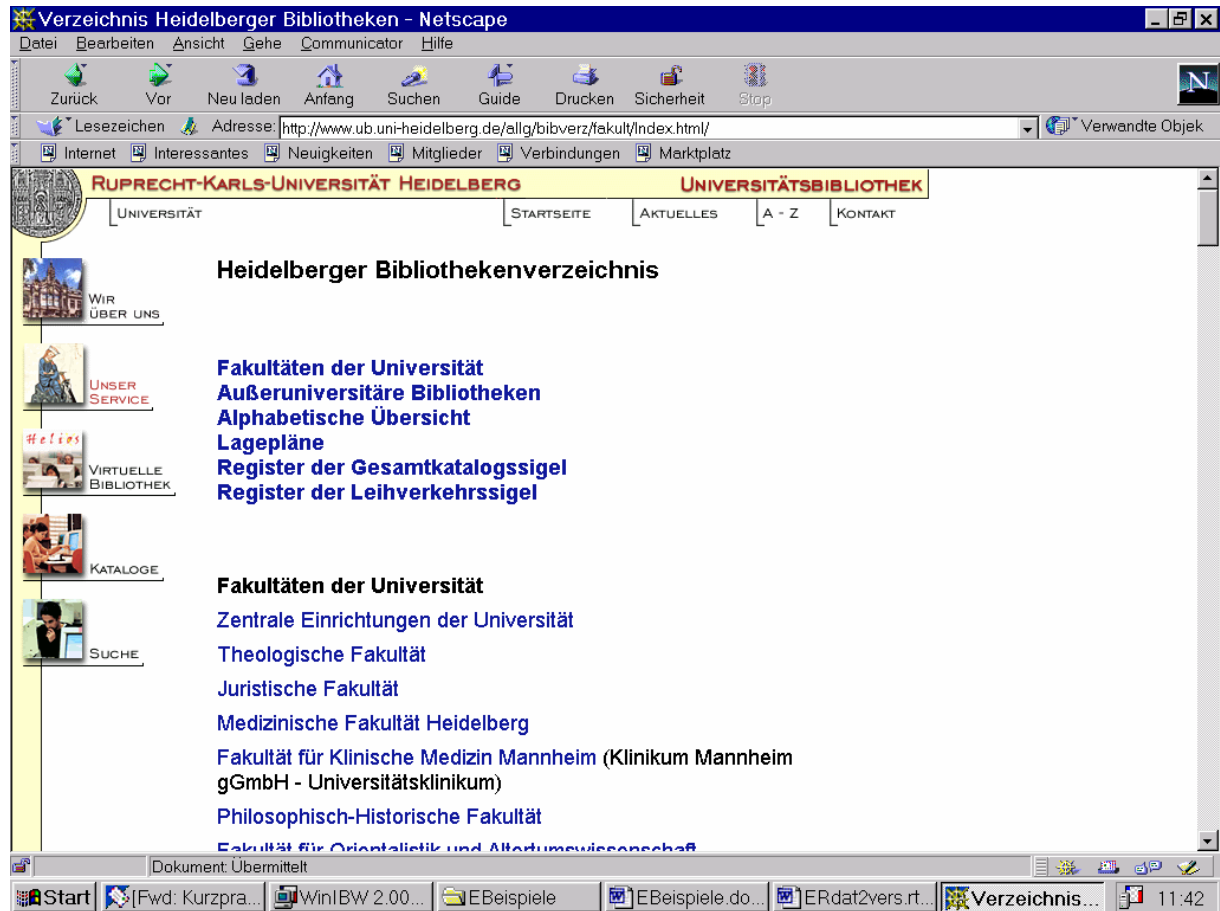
Verzeichnis Heidelberger Bibliotheken - Netscape

Datei Bearbeiten Ansicht Gehe Communicator Hilfe

Zurück Vor Neu laden Anfang Suchen Guide Drucken Sicherheit Stop

Lesezeichen Adresse: http://www.ub.uni-heidelberg.de/allg/bibverz/fakult/Index.html/

Verwandte Objek

Internet Interessantes Neuigkeiten Mitglieder Verbindungen Marktplatz

RUPRECHT-KARLS-UNIVERSITÄT HEIDELBERG UNIVERSITÄTSBIBLIOTHEK

UNIVERSITÄT STARTSEITE AKTUELLES A - Z KONTAKT

WIR ÜBER UNS

UNSER SERVICE

Helios

VIRTUELLE BIBLIOTHEK

KATALOGE

SUCHE

Heidelberger Bibliothekenverzeichnis

Fakultäten der Universität
Außeruniversitäre Bibliotheken
Alphabetische Übersicht
Lagepläne
Register der Gesamtkatalogssigel
Register der Leihverkehrssigel

Fakultäten der Universität

Zentrale Einrichtungen der Universität

Theologische Fakultät

Juristische Fakultät

Medizinische Fakultät Heidelberg

Fakultät für Klinische Medizin Mannheim (Klinikum Mannheim gGmbH - Universitätsklinikum)

Philosophisch-Historische Fakultät

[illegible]

Dokument: Übermittelt

Start [Fwd: Kurzpra... WinIBW 2.00... EBeispiele EBeispiele.do... ERdat2vers.rt... Verzeichnis... 11:42